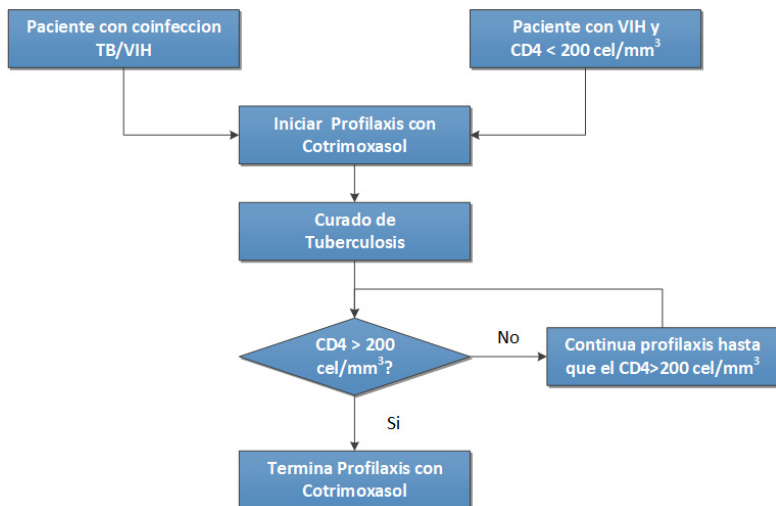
Paciente con coinfeccion TB/VIH

Paciente con VIH y CD4 < 200 cel/mm$^3$

Iniciar Profilaxis con Cotrimoxasol

Curado de Tuberculosis

CD4 > 200 cel/mm$^3$?

No

Continua profilaxis hasta que el CD4>200 cel/mm$^3$

Si

Termina Profilaxis con Cotrimoxasol